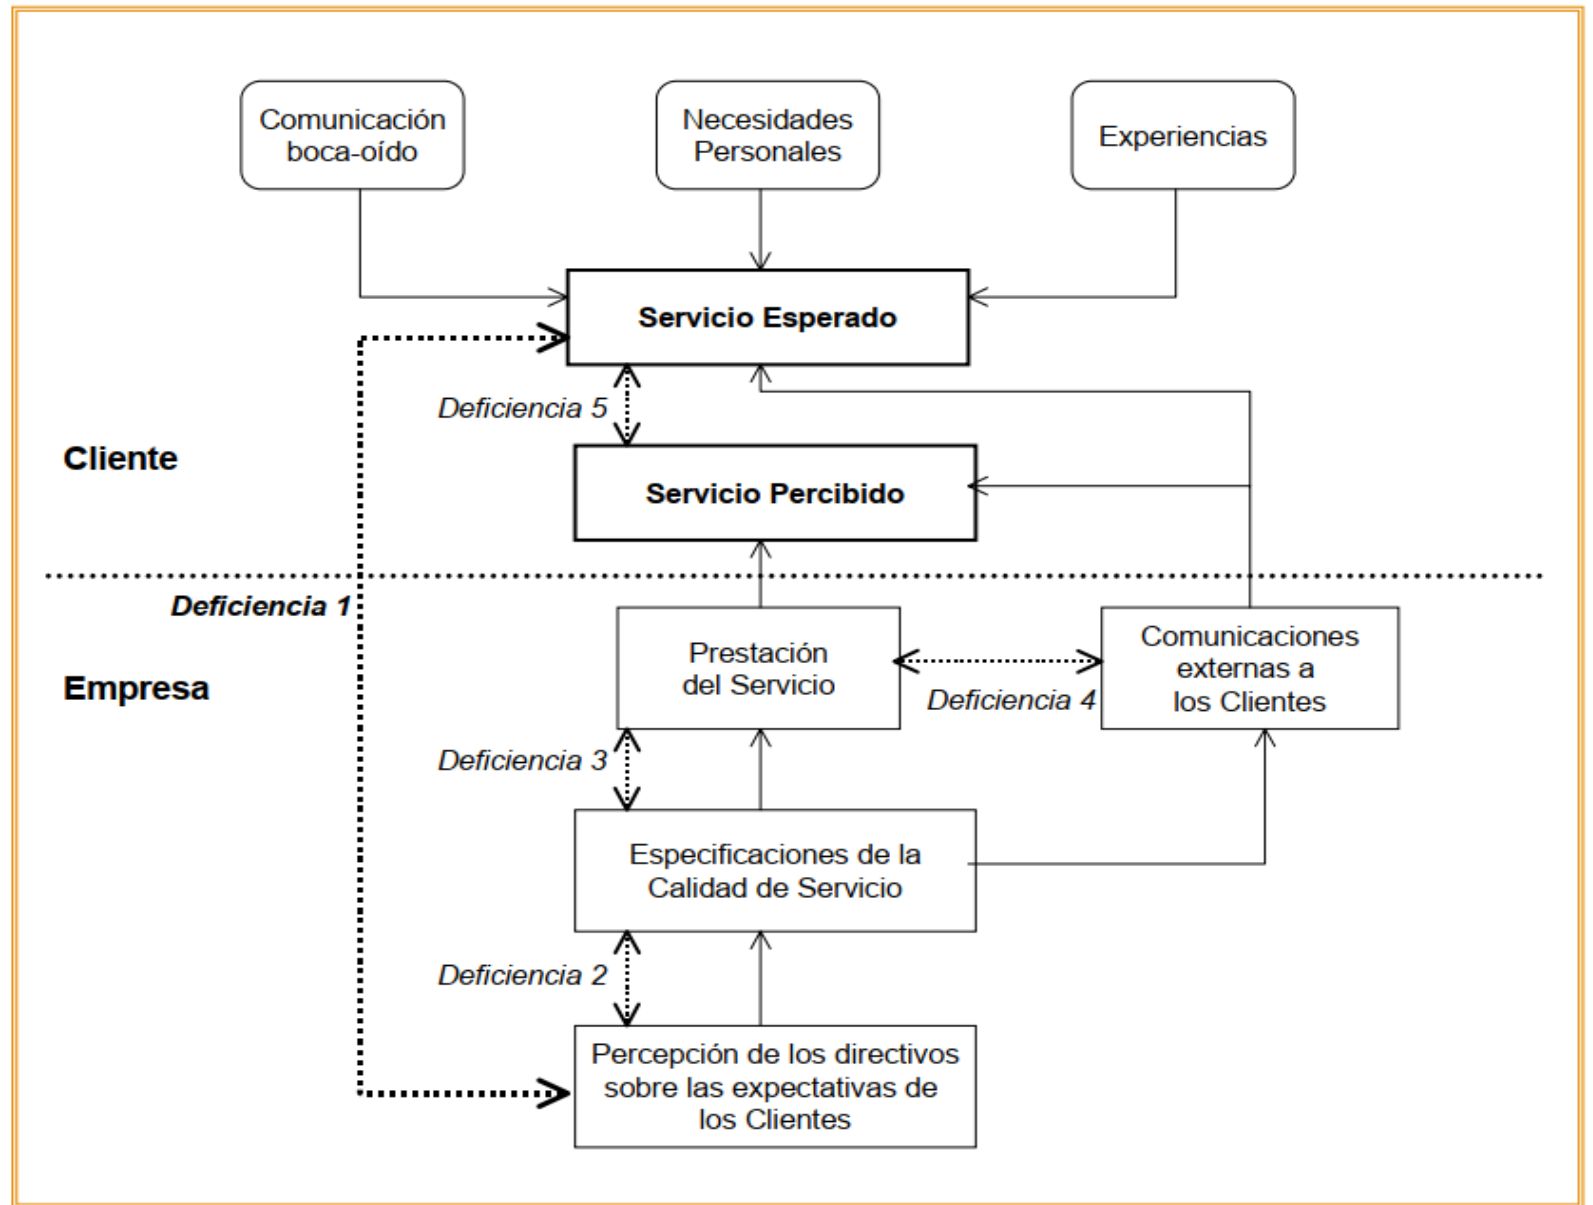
Comunicación boca-oído

Necesidades Personales

Experiencias

Servicio Esperado

Deficiencia 5

Cliente

Servicio Percibido

Deficiencia 1

Empresa

Prestación del Servicio

Comunicaciones externas a los Clientes

Deficiencia 4

Deficiencia 3

Especificaciones de la Calidad de Servicio

Deficiencia 2

Percepción de los directivos sobre las expectativas de los Clientes